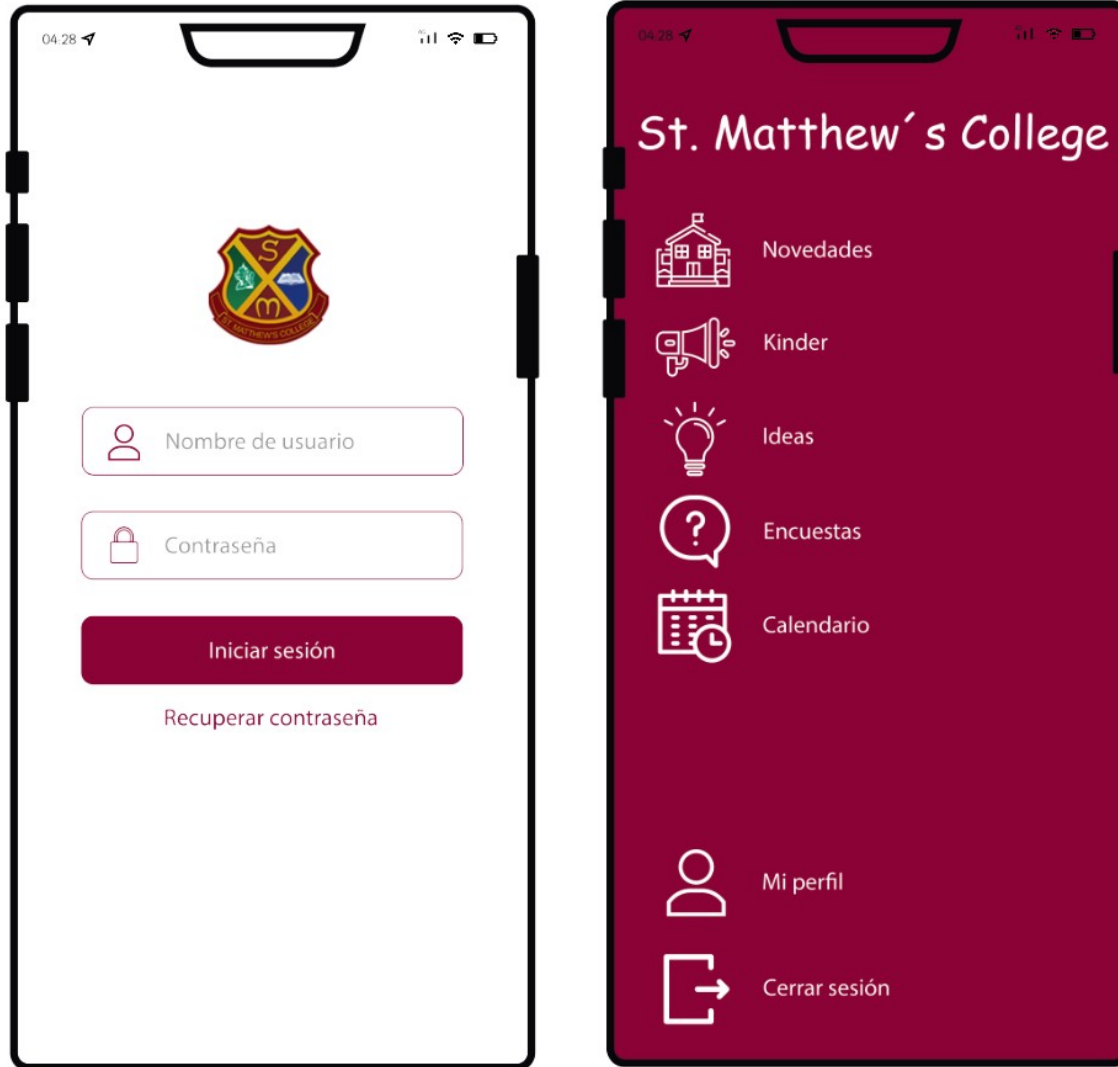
04:28

S
M
ST. MATTHEW'S COLLEGE

Nombre de usuario

Contraseña

Iniciar sesión

Recuperar contraseña

04:28

St. Matthew´s College

Novedades

Kinder

Ideas

Encuestas

Calendario

Mi perfil

Cerrar sesión